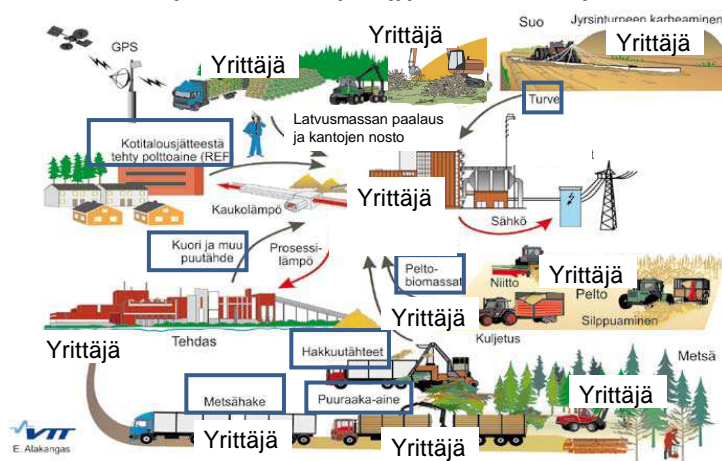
GPS

Yrittäjä

Yrittäjä

Suo

Jyrsinturpeen karheaminen

Yrittäjä

Turve

Latvusmassan paalaus ja kantojen nosto

Kotitalousjätteestä tehty polttoaine (REF)

Yrittäjä

Kaukolämpö

Sähkö

Kuori ja muu puutähde

Prosessilämpö

Peltobiomassat

Niitto

Yrittäjä

Pelto

Silppuaminen

Yrittäjä

Yrittäjä

Tehdas

Hakkuutähteet

Kuljetus

Metsä

Metsähake

Puuraaka-aine

Yrittäjä

Yrittäjä

Yrittäjä

VTT

E. Alakangas